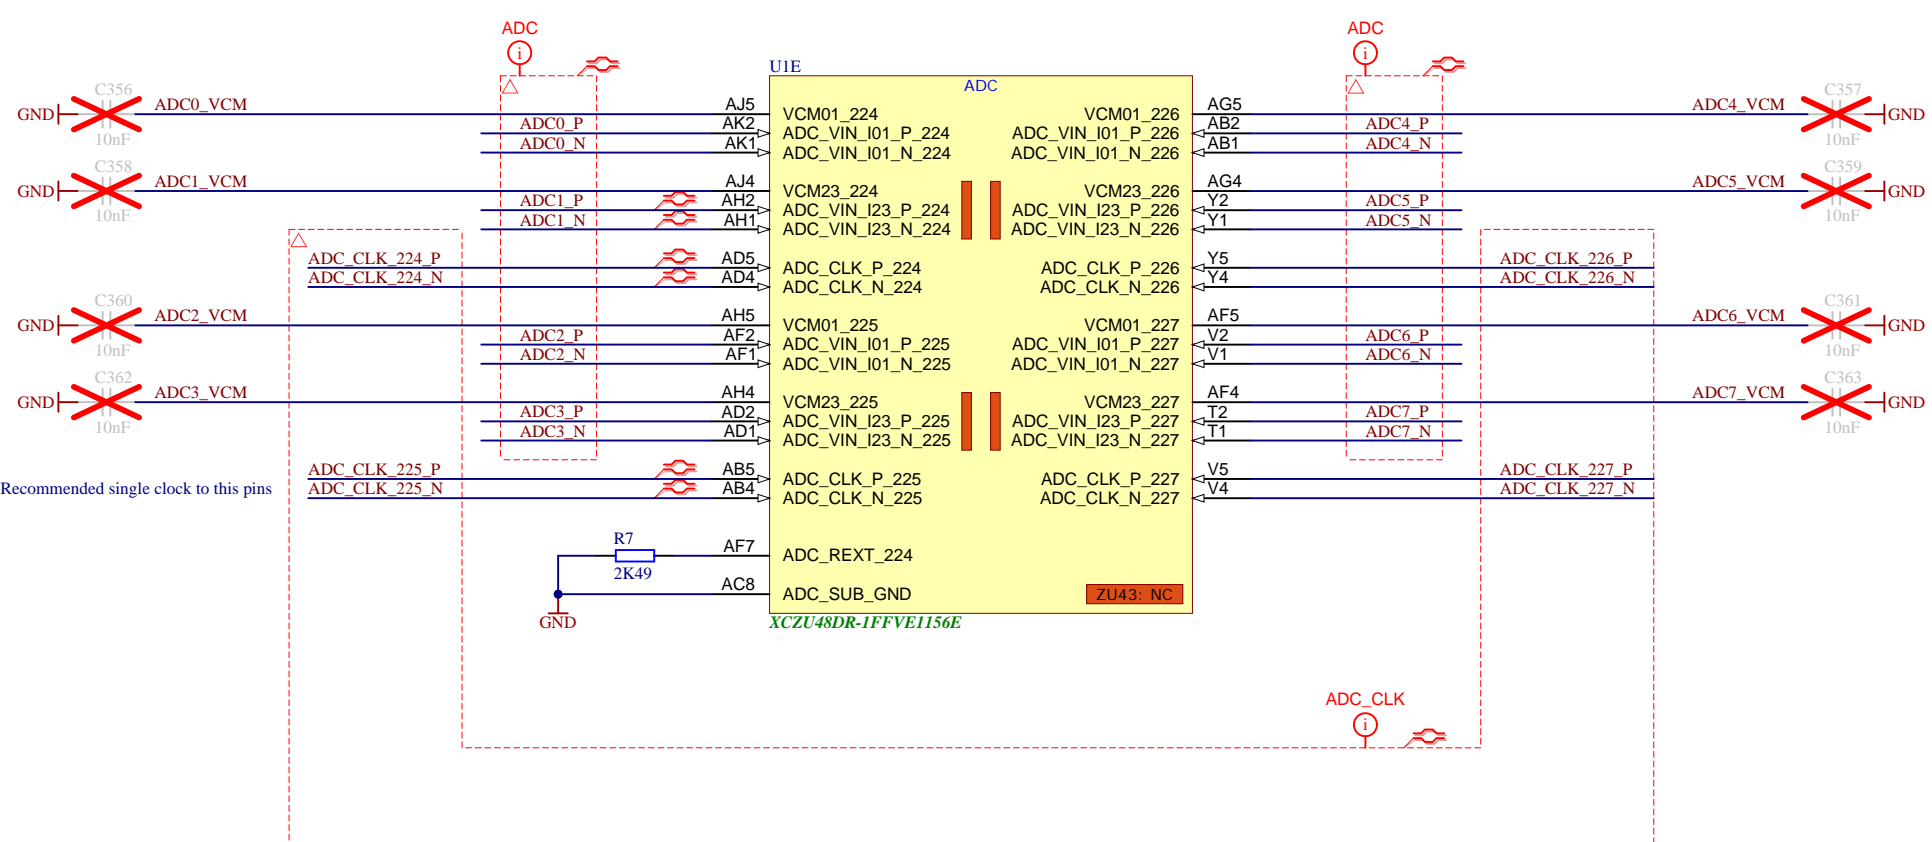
ADC
ADC
U1E
ADC

C356 GND ADC0_VCM 10nF
AJ5 VCM01_224
ADC0_P AK2 ADC_VIN_I01_P_224
ADC0_N AK1 ADC_VIN_I01_N_224
C358 GND ADC1_VCM 10nF
AJ4 VCM23_224
ADC1_P AH2 ADC_VIN_I23_P_224
ADC1_N AH1 ADC_VIN_I23_N_224
ADC_CLK_224_P AD5 ADC_CLK_P_224
ADC_CLK_224_N AD4 ADC_CLK_N_224
C360 GND ADC2_VCM 10nF
AH5 VCM01_225
ADC2_P AF2 ADC_VIN_I01_P_225
ADC2_N AF1 ADC_VIN_I01_N_225
C362 GND ADC3_VCM 10nF
AH4 VCM23_225
ADC3_P AD2 ADC_VIN_I23_P_225
ADC3_N AD1 ADC_VIN_I23_N_225
Recommended single clock to this pins
ADC_CLK_225_P AB5 ADC_CLK_P_225
ADC_CLK_225_N AB4 ADC_CLK_N_225
R7 2K49 AF7 ADC_REXT_224
GND AC8 ADC_SUB_GND

VCM01_226 AG5 ADC4_VCM C357 GND 10nF
ADC_VIN_I01_P_226 AB2 ADC4_P
ADC_VIN_I01_N_226 AB1 ADC4_N
VCM23_226 AG4 ADC5_VCM C359 GND 10nF
ADC_VIN_I23_P_226 Y2 ADC5_P
ADC_VIN_I23_N_226 Y1 ADC5_N
ADC_CLK_P_226 Y5 ADC_CLK_226_P
ADC_CLK_N_226 Y4 ADC_CLK_226_N
VCM01_227 AF5 ADC6_VCM C361 GND 10nF
ADC_VIN_I01_P_227 V2 ADC6_P
ADC_VIN_I01_N_227 V1 ADC6_N
VCM23_227 AF4 ADC7_VCM C363 GND 10nF
ADC_VIN_I23_P_227 T2 ADC7_P
ADC_VIN_I23_N_227 T1 ADC7_N
ADC_CLK_P_227 V5 ADC_CLK_227_P
ADC_CLK_N_227 V4 ADC_CLK_227_N
ZU43: NC
XCZU48DR-1FFVE1156E
ADC_CLK